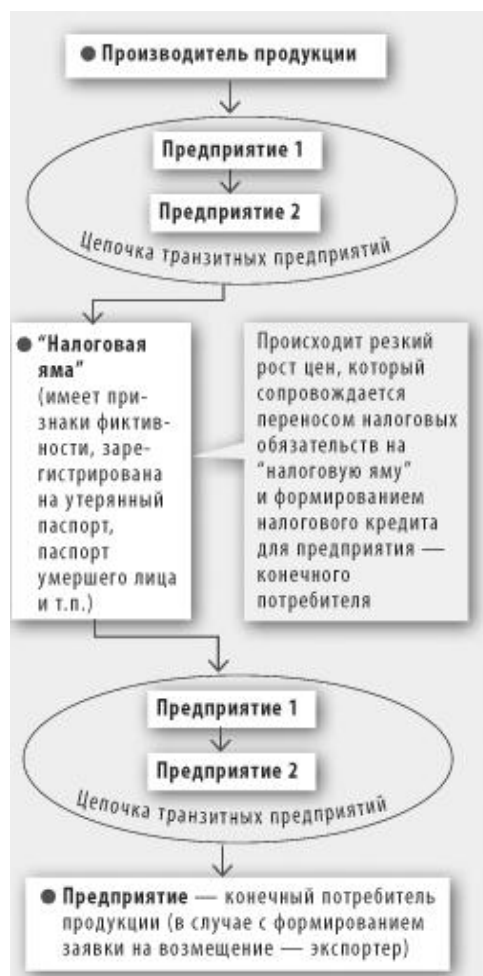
● Производитель продукции

Предприятие 1

Предприятие 2

Цепочка транзитных предприятий

● "Налоговая яма" (имеет признаки фиктивности, зарегистрирована на утерянный паспорт, паспорт умершего лица и т.п.)

Происходит резкий рост цен, который сопровождается переносом налоговых обязательств на "налоговую яму" и формированием налогового кредита для предприятия — конечного потребителя

Предприятие 1

Предприятие 2

Цепочка транзитных предприятий

● Предприятие — конечный потребитель продукции (в случае с формированием заявки на возмещение — экспортер)